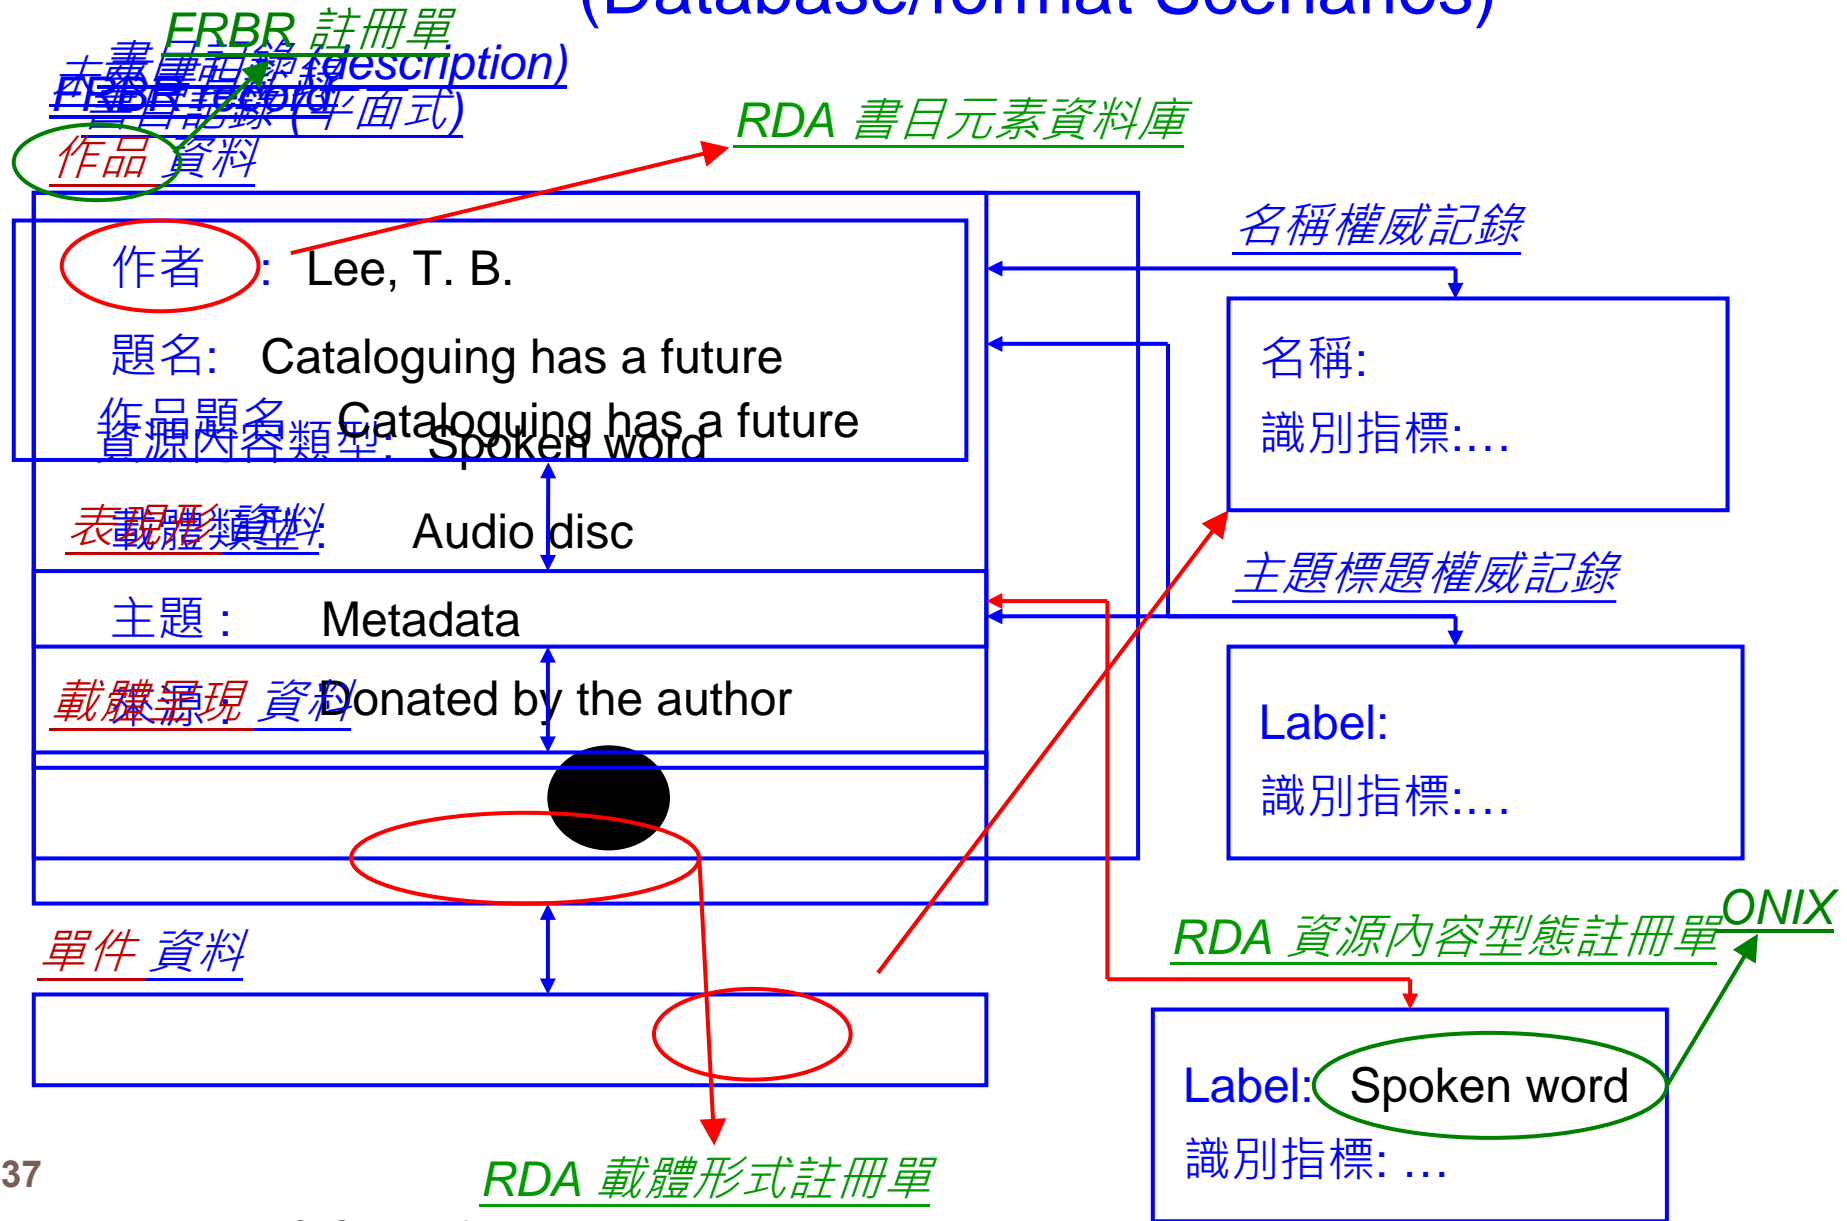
(Database/format Scenarios)

ERBR 註冊單

書目記錄 (description)

FRBR record

書目記錄 (平面式)

作品 資料

RDA 書目元素資料庫

作者: Lee, T. B.

題名: Cataloguing has a future

作品題名: Cataloguing has a future

資源內容類型: Spoken word

表現形 資料

載體類型: Audio disc

主題 : Metadata

載體呈現 資料 Donated by the author

單件 資料

名稱權威記錄

名稱:

識別指標:…

主題標題權威記錄

Label:

識別指標:…

RDA 資源內容型態註冊單

ONIX

Label: Spoken word

識別指標: …

RDA 載體形式註冊單

37